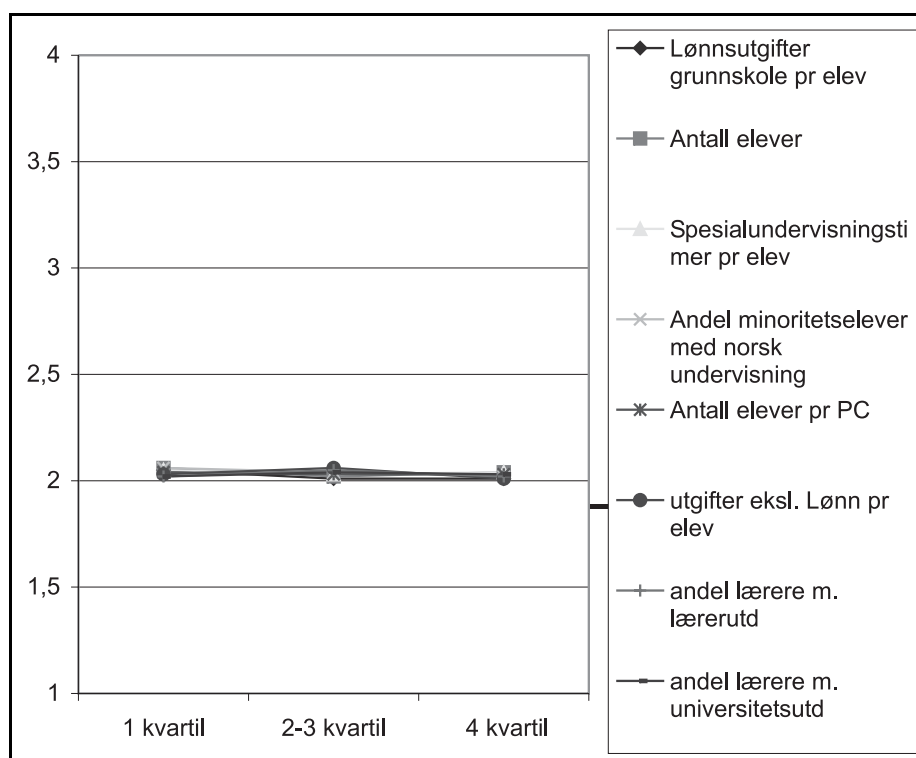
4
3,5
3
2,5
2
1,5
1

1 kvartil
2-3 kvartil
4 kvartil

Lønnsutgifter grunnskole pr elev
Antall elever
Spesialundervisningstimer pr elev
Andel minoritetselever med norsk undervisning
Antall elever pr PC
utgifter eksl. Lønn pr elev
andel lærere m. lærerutd
andel lærere m. universitetsutd